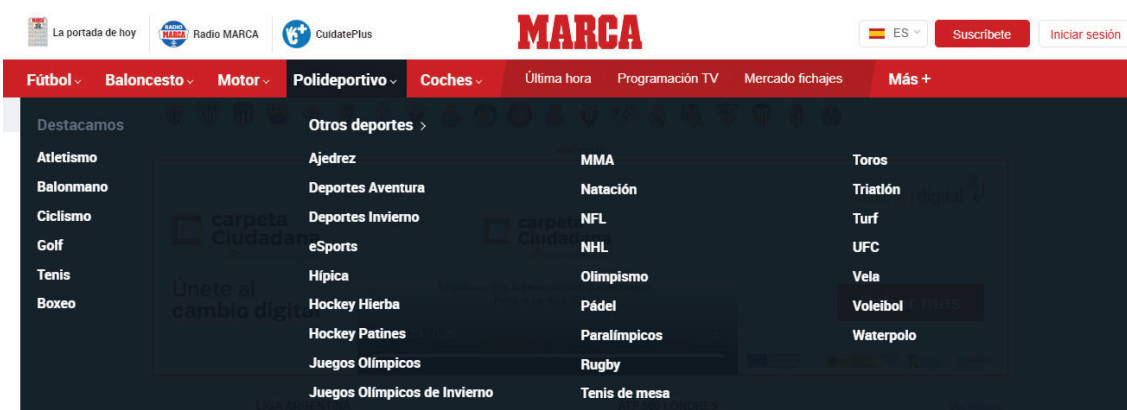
La portada de hoy
Radio MARCA
CuidatePlus
MARCA
ES
Suscríbete
Iniciar sesión

Fútbol
Baloncesto
Motor
Polideportivo
Coches
Última hora
Programación TV
Mercado fichajes
Más +

Destacamos
Atletismo
Balonmano
Ciclismo
Golf
Tenis
Boxeo

Otros deportes >
Ajedrez
Deportes Aventura
Deportes Invierno
eSports
Hípica
Hockey Hierba
Hockey Patines
Juegos Olímpicos
Juegos Olímpicos de Invierno

MMA
Natación
NFL
NHL
Olimpismo
Pádel
Paralímpicos
Rugby
Tenis de mesa

Toros
Triatlón
Turf
UFC
Vela
Voleibol
Waterpolo